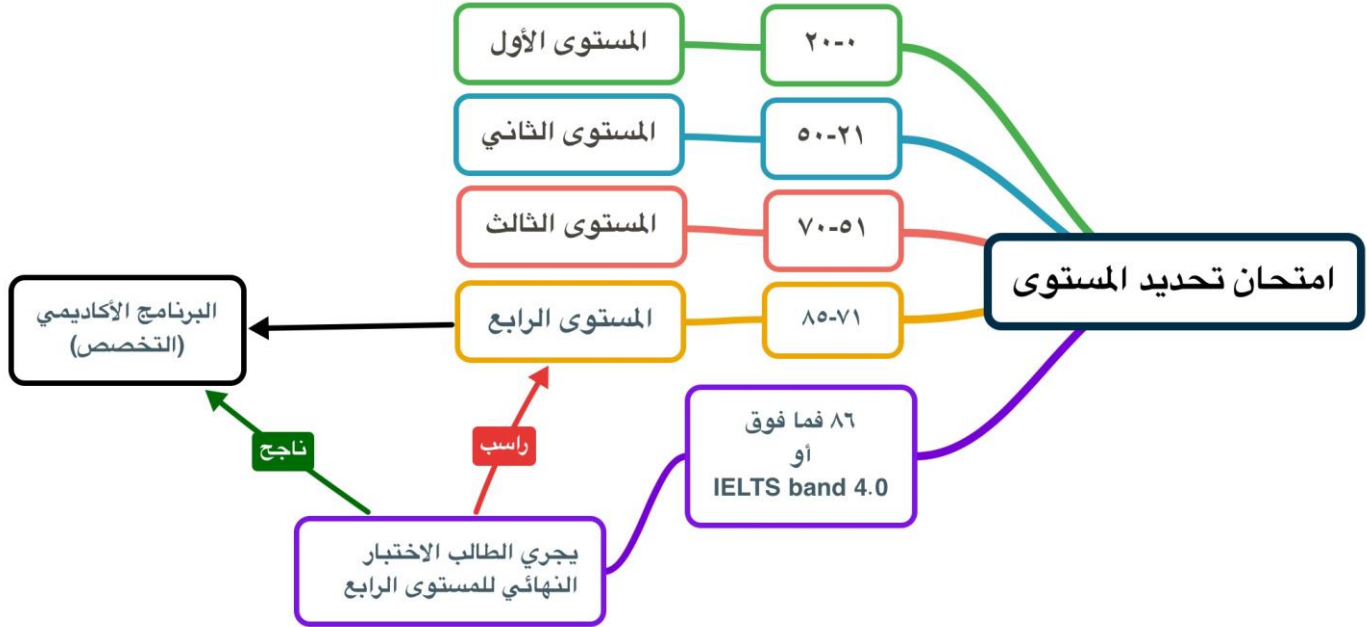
امتحان تحديد المستوى

٠-٢٠
المستوى الأول

٢١-٥٠
المستوى الثاني

٥١-٧٠
المستوى الثالث

٧١-٨٥
المستوى الرابع

البرنامج الأكاديمي (التخصص)

٨٦ فما فوق
أو
IELTS band 4.0

ناجح

راسب

يجري الطالب الاختبار النهائي للمستوى الرابع